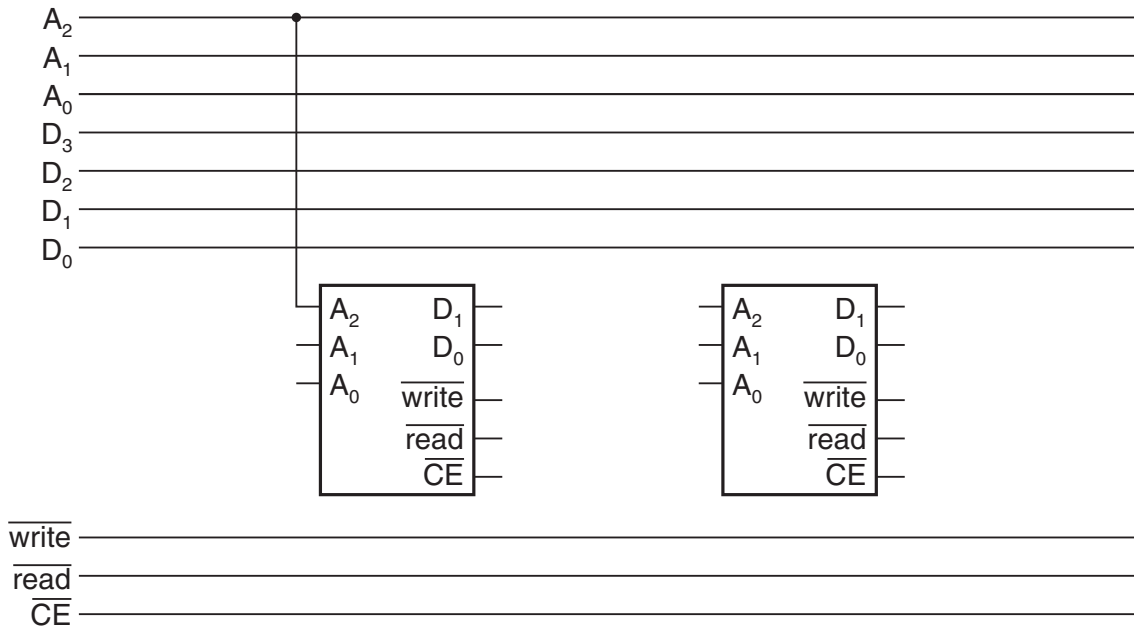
$A_2$
$A_1$
$A_0$
$D_3$
$D_2$
$D_1$
$D_0$

$A_2$ $D_1$
$A_1$ $D_0$
$A_0$ $\overline{\text{write}}$
$\overline{\text{read}}$
$\overline{\text{CE}}$

$A_2$ $D_1$
$A_1$ $D_0$
$A_0$ $\overline{\text{write}}$
$\overline{\text{read}}$
$\overline{\text{CE}}$

$\overline{\text{write}}$
$\overline{\text{read}}$
$\overline{\text{CE}}$